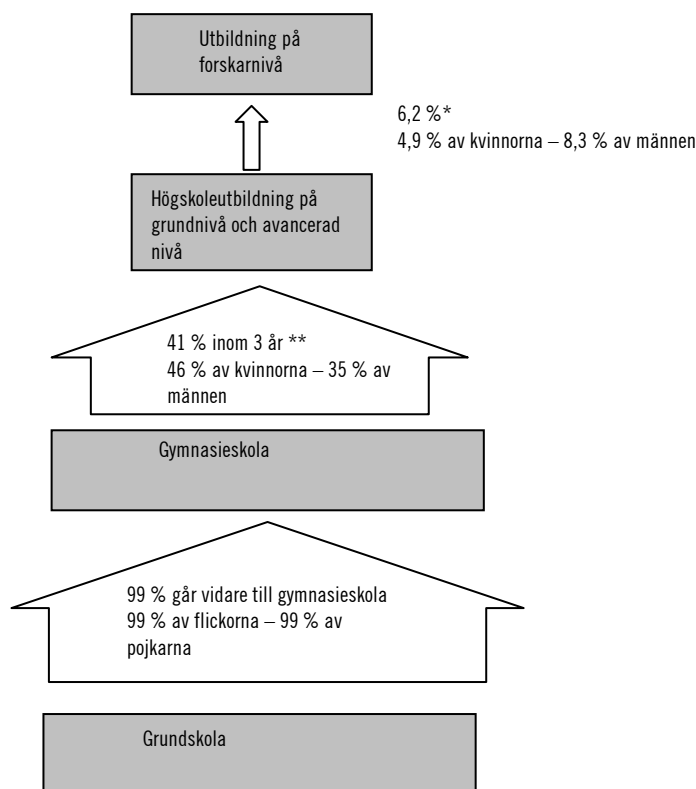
Utbildning på forskarnivå

6,2 %*
4,9 % av kvinnorna – 8,3 % av männen

Högskoleutbildning på grundnivå och avancerad nivå

41 % inom 3 år **
46 % av kvinnorna – 35 % av männen

Gymnasieskola

99 % går vidare till gymnasieskola
99 % av flickorna – 99 % av pojkarna

Grundskola